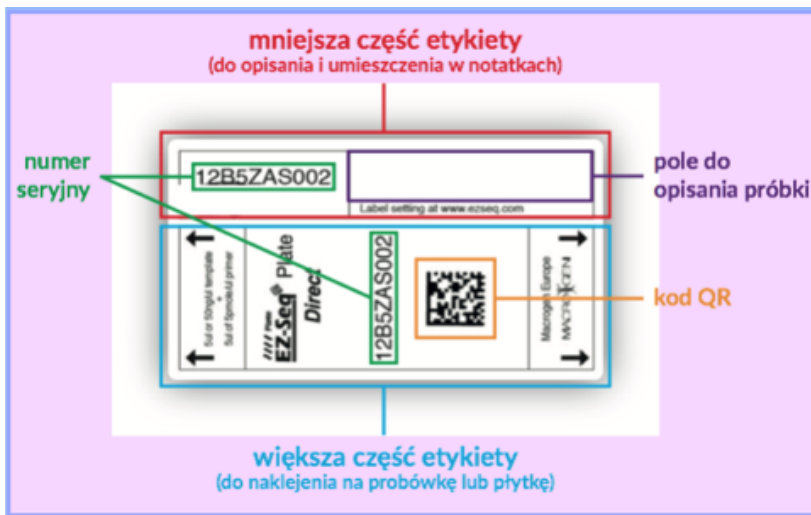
mniejsza część etykiety
(do opisania i umieszczenia w notatkach)

numer seryjny

12B5ZAS002

Label setting at www.ezseq.com

pole do opisania próbki

5ul or 50ng/ul template + 5ul of 5pmol/ul primer

EZ-Seq® Plate Direct

12B5ZAS002

Macrogen Europe
MACROGEN

kod QR

większa część etykiety
(do naklejenia na probówkę lub płytkę)